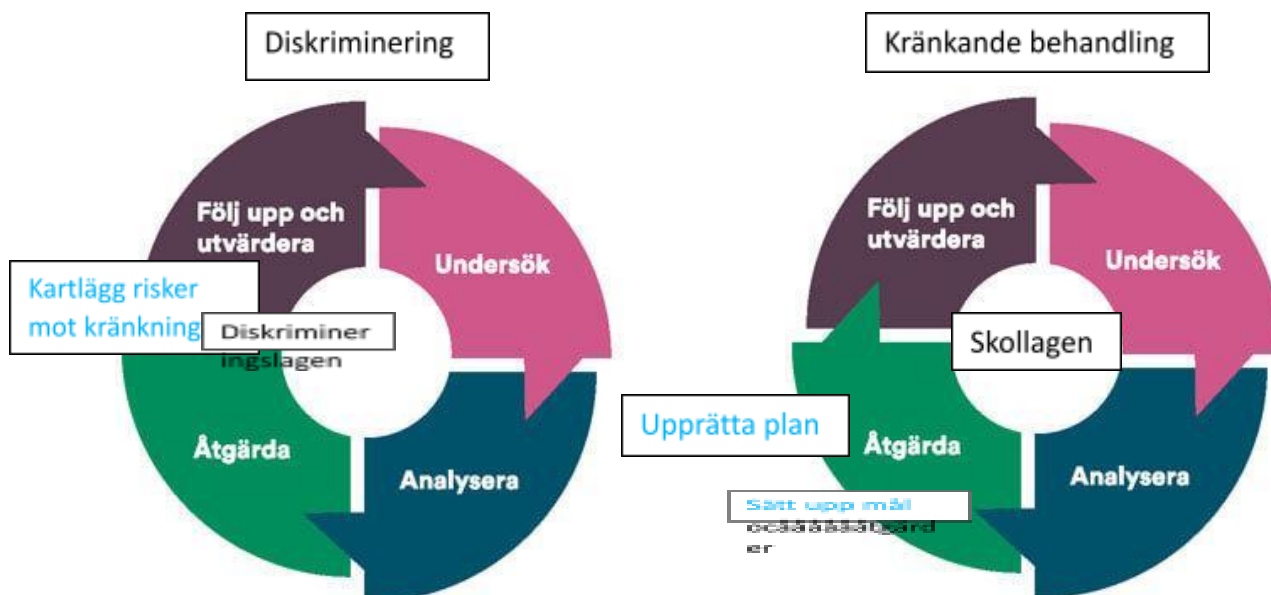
Diskriminering

Följ upp och utvärdera

Undersök

Kartlägg risker mot kränkning

Diskriminer ingslagen

Åtgärda

Analysera

Kränkande behandling

Följ upp och utvärdera

Undersök

Skollagen

Upprätta plan

Åtgärda

Analysera

Sätt upp mål ocääääåtgärd er